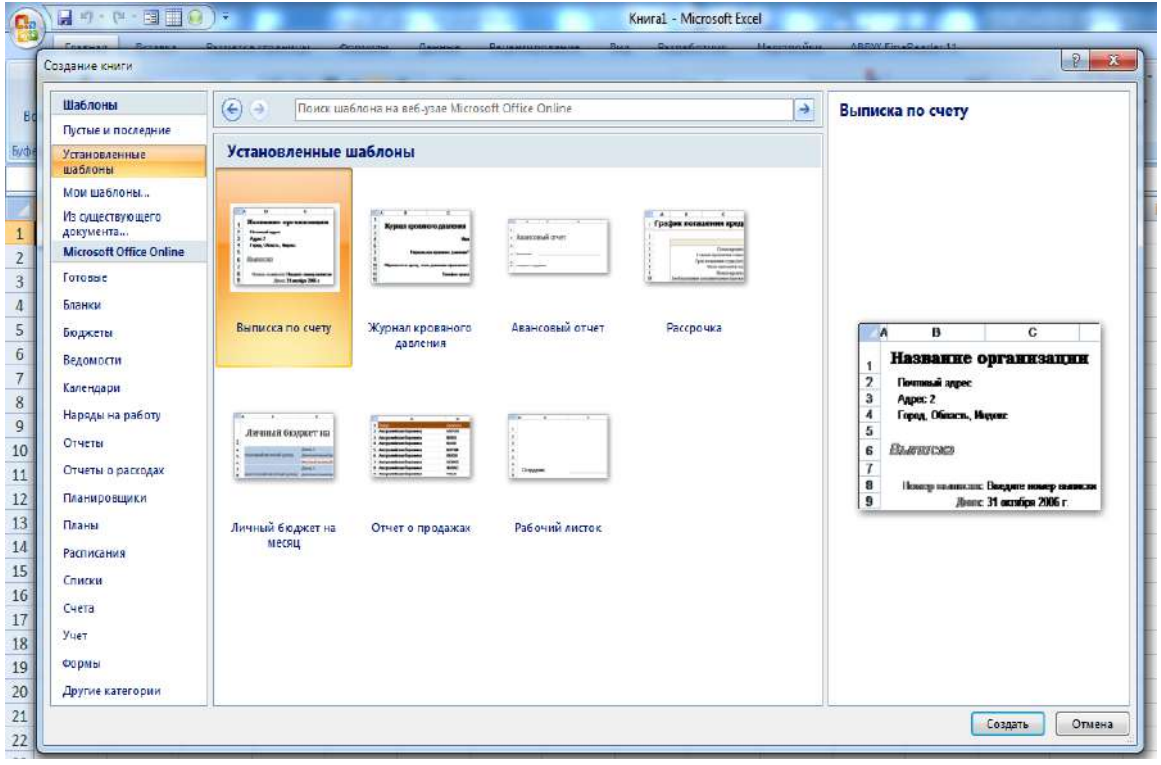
Книга1 - Microsoft Excel

Создание книги

Шаблоны
Пустые и последние
Установленные шаблоны
Мои шаблоны...
Из существующего документа...
Microsoft Office Online
Готовые
Бланки
Бюджеты
Ведомости
Календари
Наряды на работу
Отчеты
Отчеты о расходах
Планировщики
Планы
Расписания
Списки
Счета
Учет
Формы
Другие категории

Поиск шаблона на веб-узле Microsoft Office Online

Установленные шаблоны

Выписка по счету
Журнал кровяного давления
Авансовый отчет
Рассрочка
Личный бюджет на месяц
Отчет о продажах
Рабочий листок

Выписка по счету

| A | B | C |
|---|---|---|
| 1 | Название организации | |
| 2 | Почтовый адрес | |
| 3 | Адрес 2 | |
| 4 | Город, Область, Индекс | |
| 5 | | |
| 6 | Выписка | |
| 7 | | |
| 8 | Номер выписки: Введите номер выписки | |
| 9 | Дата: 31 октября 2006 г. | |

Создать
Отмена

1
2
3
4
5
6
7
8
9
10
11
12
13
14
15
16
17
18
19
20
21
22